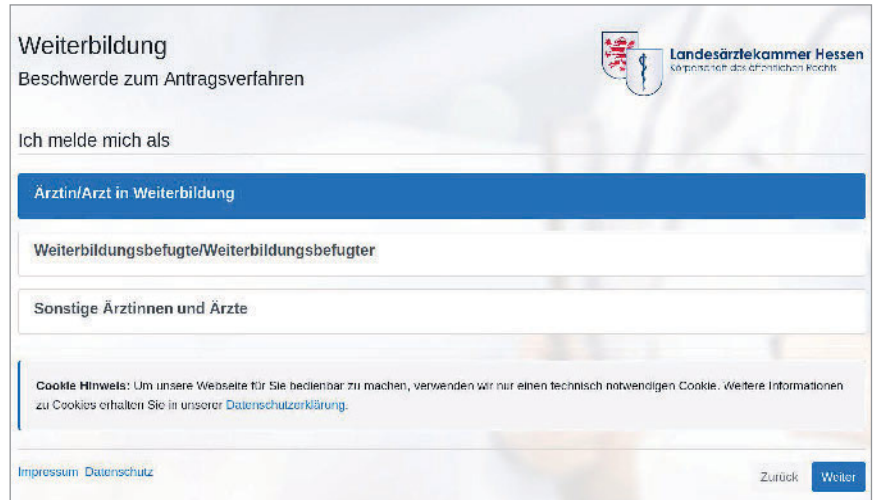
Weiterbildung
Beschwerde zum Antragsverfahren

Landesärztekammer Hessen
Körperschaft des öffentlichen Rechts

Ich melde mich als

Ärztin/Arzt in Weiterbildung

Weiterbildungsbefugte/Weiterbildungsbefugter

Sonstige Ärztinnen und Ärzte

Cookie Hinweis: Um unsere Webseite für Sie bedienbar zu machen, verwenden wir nur einen technisch notwendigen Cookie. Weitere Informationen zu Cookies erhalten Sie in unserer Datenschutzerklärung.

Impressum Datenschutz

Zurück Weiter